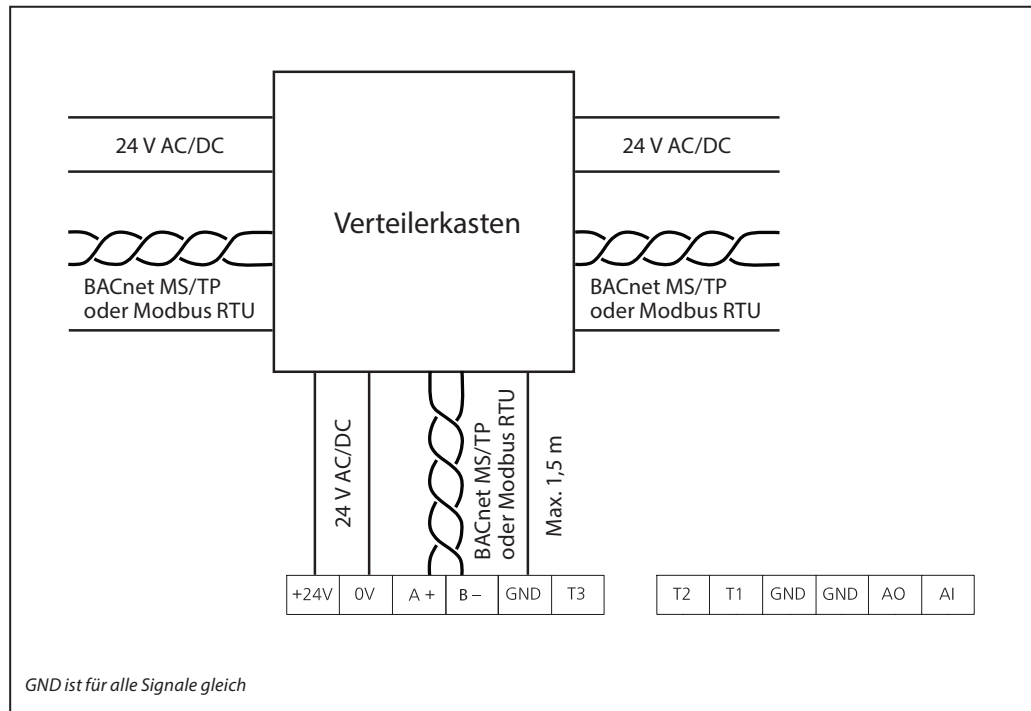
24 V AC/DC

Verteilerkasten

24 V AC/DC

BACnet MS/TP oder Modbus RTU

BACnet MS/TP oder Modbus RTU

24 V AC/DC

BACnet MS/TP oder Modbus RTU

Max. 1,5 m

| +24V | 0V | A + | B – | GND | T3 |
|---|---|---|---|---|---|

| T2 | T1 | GND | GND | AO | AI |
|---|---|---|---|---|---|

GND ist für alle Signale gleich